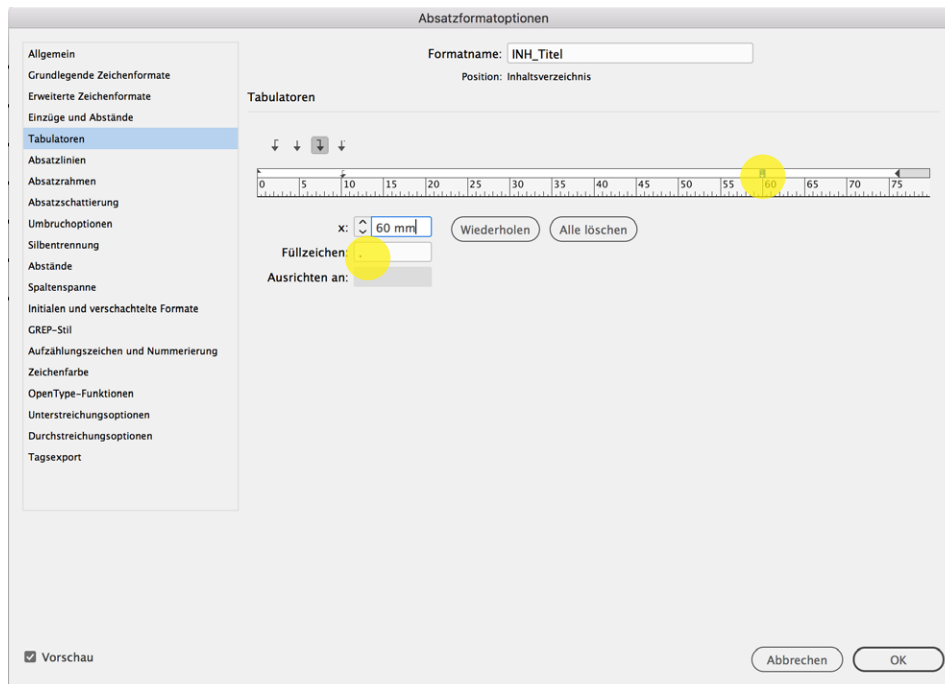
Absatzformatoptionen

Allgemein
Grundlegende Zeichenformate
Erweiterte Zeichenformate
Einzüge und Abstände
Tabulatoren
Absatzlinien
Absatzrahmen
Absatzschattierung
Umbruchoptionen
Silbentrennung
Abstände
Spaltenspanne
Initialen und verschachtelte Formate
GREP-Stil
Aufzählungszeichen und Nummerierung
Zeichenfarbe
OpenType-Funktionen
Unterstreichungsoptionen
Durchstreichungsoptionen
Tagsexport

Formatname: INH_Titel
Position: Inhaltsverzeichnis

Tabulatoren

0 5 10 15 20 25 30 35 40 45 50 55 60 65 70 75

x: 60 mm
Wiederholen
Alle löschen
Füllzeichen: .
Ausrichten an:

Vorschau
Abbrechen
OK